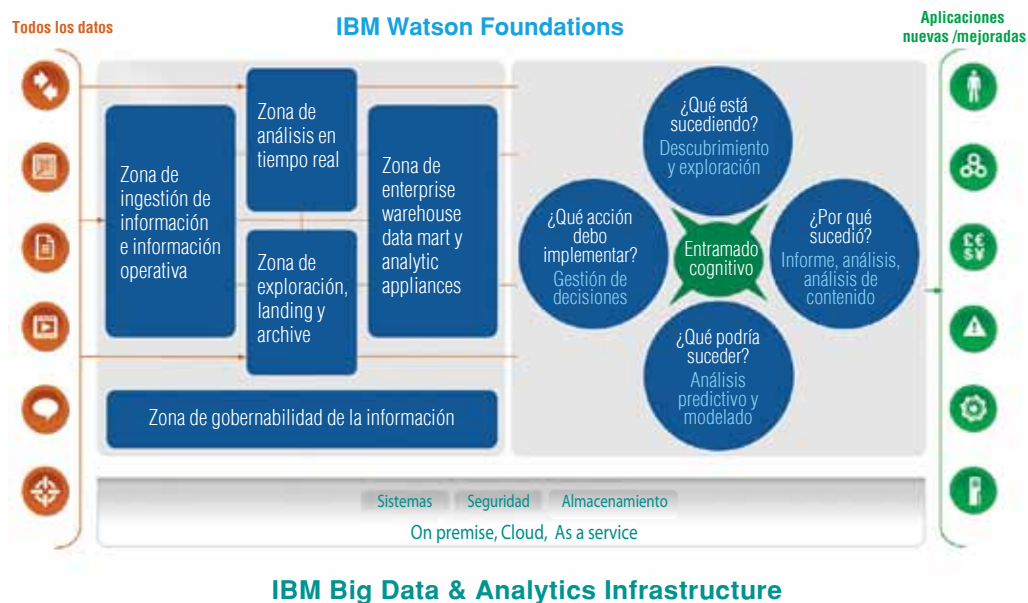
Todos los datos

IBM Watson Foundations

Aplicaciones nuevas /mejoradas

Zona de ingestión de información e información operativa

Zona de análisis en tiempo real

Zona de exploración, landing y archive

Zona de enterprise warehouse data mart y analytic appliances

Zona de gobernabilidad de la información

¿Qué está sucediendo?
Descubrimiento y exploración

¿Qué acción debo implementar?
Gestión de decisiones

Entramado cognitivo

¿Por qué sucedió?
Informe, análisis, análisis de contenido

¿Qué podría suceder?
Análisis predictivo y modelado

Sistemas
Seguridad
Almacenamiento

On premise, Cloud, As a service

IBM Big Data & Analytics Infrastructure